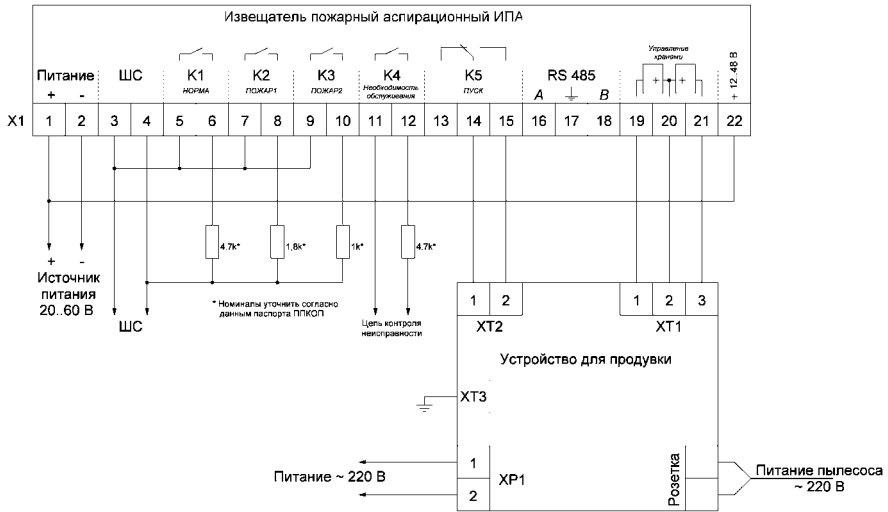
Извещатель пожарный аспирационный ИПА

Питание + -
ШС
K1 НОРМА
K2 ПОЖАР1
K3 ПОЖАР2
K4 Необходимость обслуживания
K5 ПУСК
RS 485 A B
Управление кранами
+ 12..48 В

X1

| 1 | 2 | 3 | 4 | 5 | 6 | 7 | 8 | 9 | 10 | 11 | 12 | 13 | 14 | 15 | 16 | 17 | 18 | 19 | 20 | 21 | 22 |
|---|---|---|---|---|---|---|---|---|---|---|---|---|---|---|---|---|---|---|---|---|---|

4.7k*
1,8k*
1k*
4.7k*

+ -
Источник питания 20..60 В

ШС

* Номиналы уточнить согласно данным паспорта ППКОП

Цепь контроля неисправности

1 2
XT2

1 2 3
XT1

Устройство для продувки

XT3

Питание ~ 220 В

1
2
XP1

Розетка

Питание пылесоса ~ 220 В